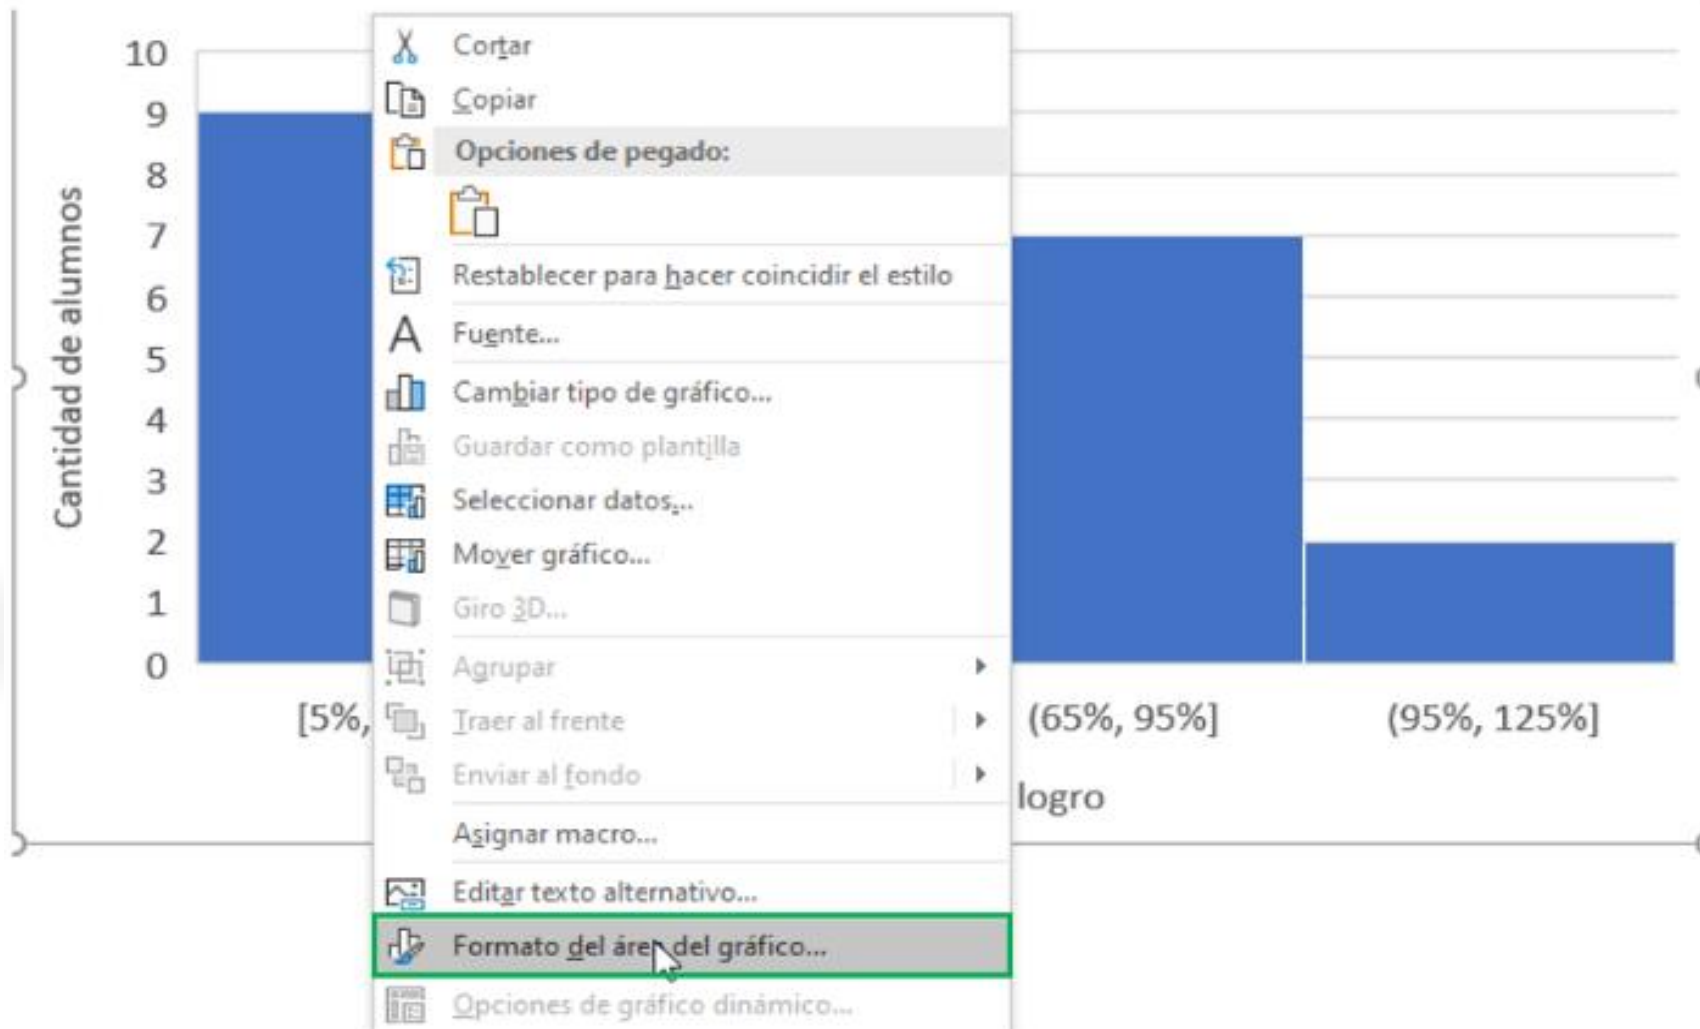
10
9
8
7
6
5
4
3
2
1
0

Cantidad de alumnos

[5%,

(65%, 95%]

(95%, 125%]

logro

Cortar
Copiar
Opciones de pegado:
Restablecer para hacer coincidir el estilo
Fuente...
Cambiar tipo de gráfico...
Guardar como plantilla
Seleccionar datos...
Mover gráfico...
Giro 3D...
Agrupar
Traer al frente
Enviar al fondo
Asignar macro...
Editar texto alternativo...
Formato del área del gráfico...
Opciones de gráfico dinámico...